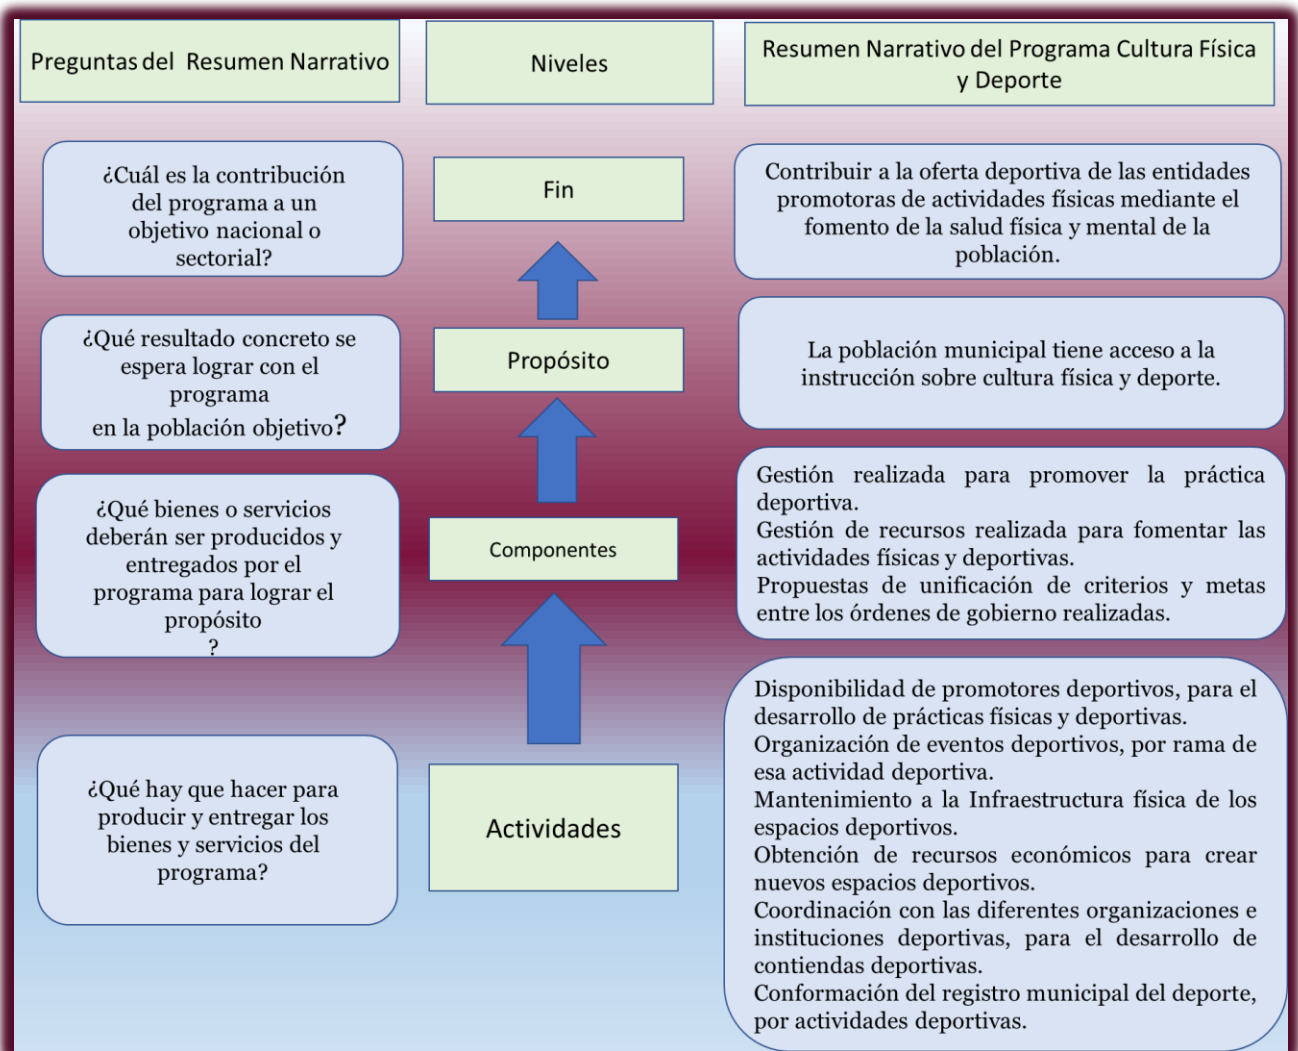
Preguntas del Resumen Narrativo

Niveles

Resumen Narrativo del Programa Cultura Física y Deporte

¿Cuál es la contribución del programa a un objetivo nacional o sectorial?

Fin

Contribuir a la oferta deportiva de las entidades promotoras de actividades físicas mediante el fomento de la salud física y mental de la población.

¿Qué resultado concreto se espera lograr con el programa en la población objetivo?

Propósito

La población municipal tiene acceso a la instrucción sobre cultura física y deporte.

¿Qué bienes o servicios deberán ser producidos y entregados por el programa para lograr el propósito ?

Componentes

Gestión realizada para promover la práctica deportiva.
Gestión de recursos realizada para fomentar las actividades físicas y deportivas.
Propuestas de unificación de criterios y metas entre los órdenes de gobierno realizadas.

¿Qué hay que hacer para producir y entregar los bienes y servicios del programa?

Actividades

Disponibilidad de promotores deportivos, para el desarrollo de prácticas físicas y deportivas.
Organización de eventos deportivos, por rama de esa actividad deportiva.
Mantenimiento a la Infraestructura física de los espacios deportivos.
Obtención de recursos económicos para crear nuevos espacios deportivos.
Coordinación con las diferentes organizaciones e instituciones deportivas, para el desarrollo de contiendas deportivas.
Conformación del registro municipal del deporte, por actividades deportivas.